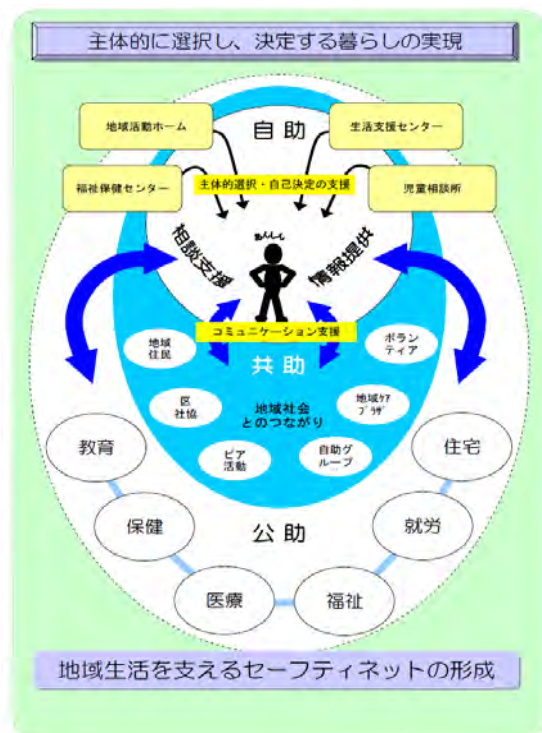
主体的に選択し、決定する暮らしの実現

地域活動ホーム

自助

生活支援センター

福祉保健センター

主体的選択・自己決定の支援

児童相談所

相談支援

あんしん

情報提供

コミュニケーション支援

地域住民

ボランティア

共助

区社協

地域社会とのつながり

地域ケアプラザ

ピア活動

自助グループ

教育

住宅

保健

公助

就労

医療

福祉

地域生活を支えるセーフティネットの形成